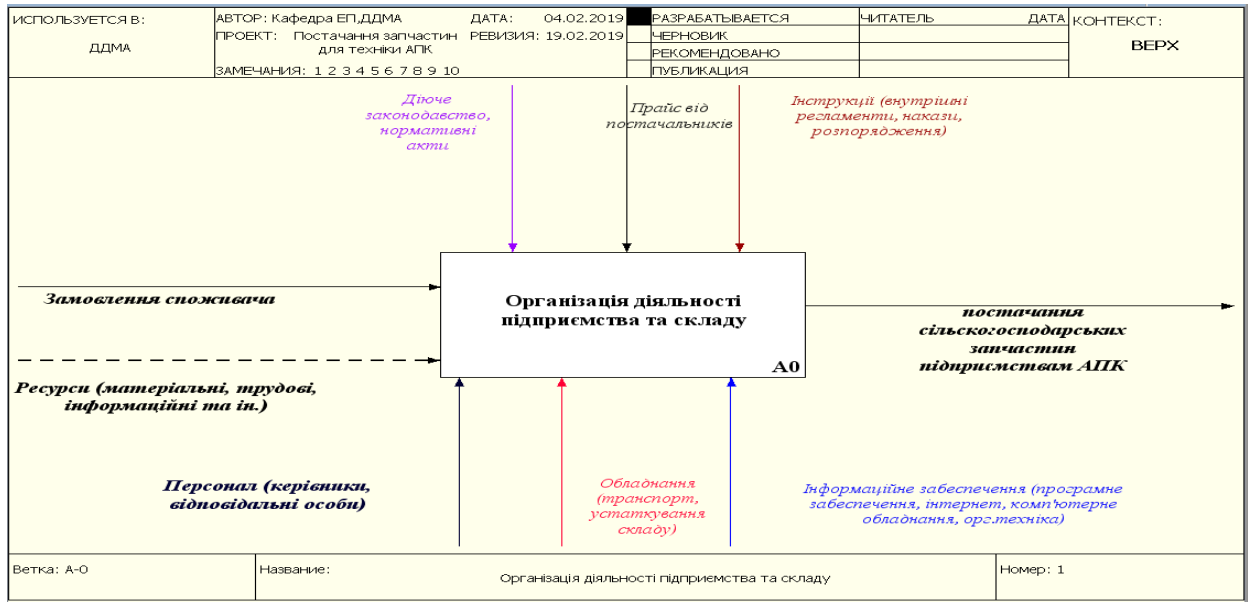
| ИСПОЛЬЗУЕТСЯ В: ДДМА | АВТОР: Кафедра ЕП,ДДМА ПРОЕКТ: Постачання запчастин для техніки АПК ЗАМЕЧАНИЯ: 1 2 3 4 5 6 7 8 9 10 | ДАТА: 04.02.2019 РЕВИЗИЯ: 19.02.2019 | | РАЗРАБАТЫВАЕТСЯ | ЧИТАТЕЛЬ | ДАТА | КОНТЕКСТ: ВЕРХ |
|---|---|---|---|---|---|---|---|
| | | | | ЧЕРНОВИК | | | |
| | | | | РЕКОМЕНДОВАНО | | | |
| | | | | ПУБЛИКАЦИЯ | | | |

Діюче законодавство, нормативні акти

Прайс від постачальників

Інструкції (внутрішні регламенти, накази, розпорядження)

Замовлення споживача

Організація діяльності підприємства та складу

A0

постачання сільськогосподарських запчастин підприємствам АПК

Ресурси (матеріальні, трудові, інформаційні та ін.)

Персонал (керівники, відповідальні особи)

Обладнання (транспорт, устаткування складу)

Інформаційне забезпечення (програмне забезпечення, інтернет, комп'ютерне обладнання, орг.техніка)

| Ветка: А-0 | Название: Організація діяльності підприємства та складу | Номер: 1 |
|---|---|---|